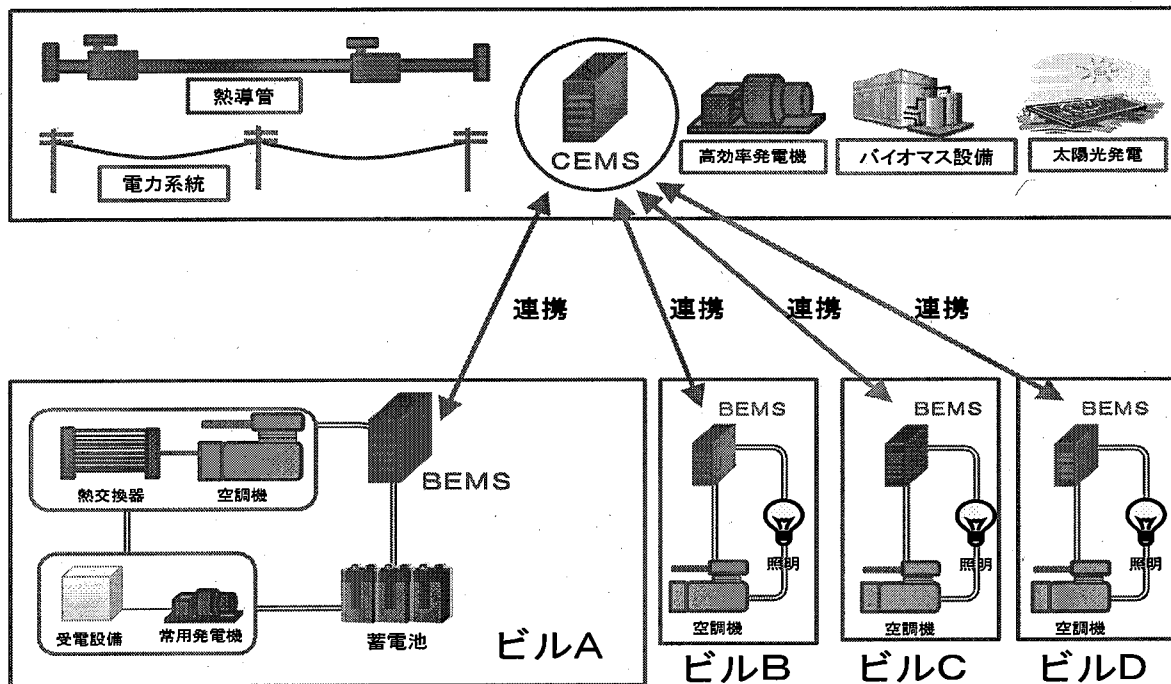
熱導管

電力系統

CEMS

高効率発電機

バイオマス設備

太陽光発電

連携

連携

連携

連携

BEMS

熱交換器

空調機

受電設備

常用発電機

蓄電池

ビルA

BEMS

照明

空調機

ビルB

BEMS

照明

空調機

ビルC

BEMS

照明

空調機

ビルD